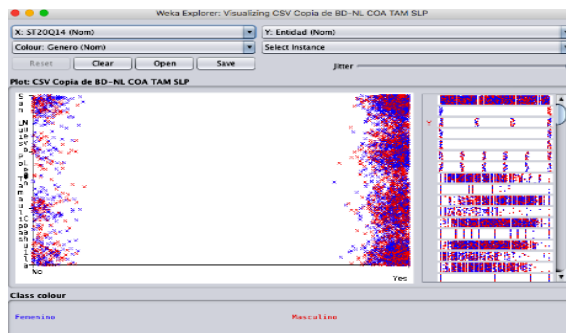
Weka Explorer: Visualizing CSV Copia de BD-NL COA TAM SLP

X: ST20Q14 (Nom)

Y: Entidad (Nom)

Colour: Genero (Nom)

Select Instance

Reset

Clear

Open

Save

Jitter

Plot: CSV Copia de BD-NL COA TAM SLP

No

Yes

Class colour

Femenino

Masculino